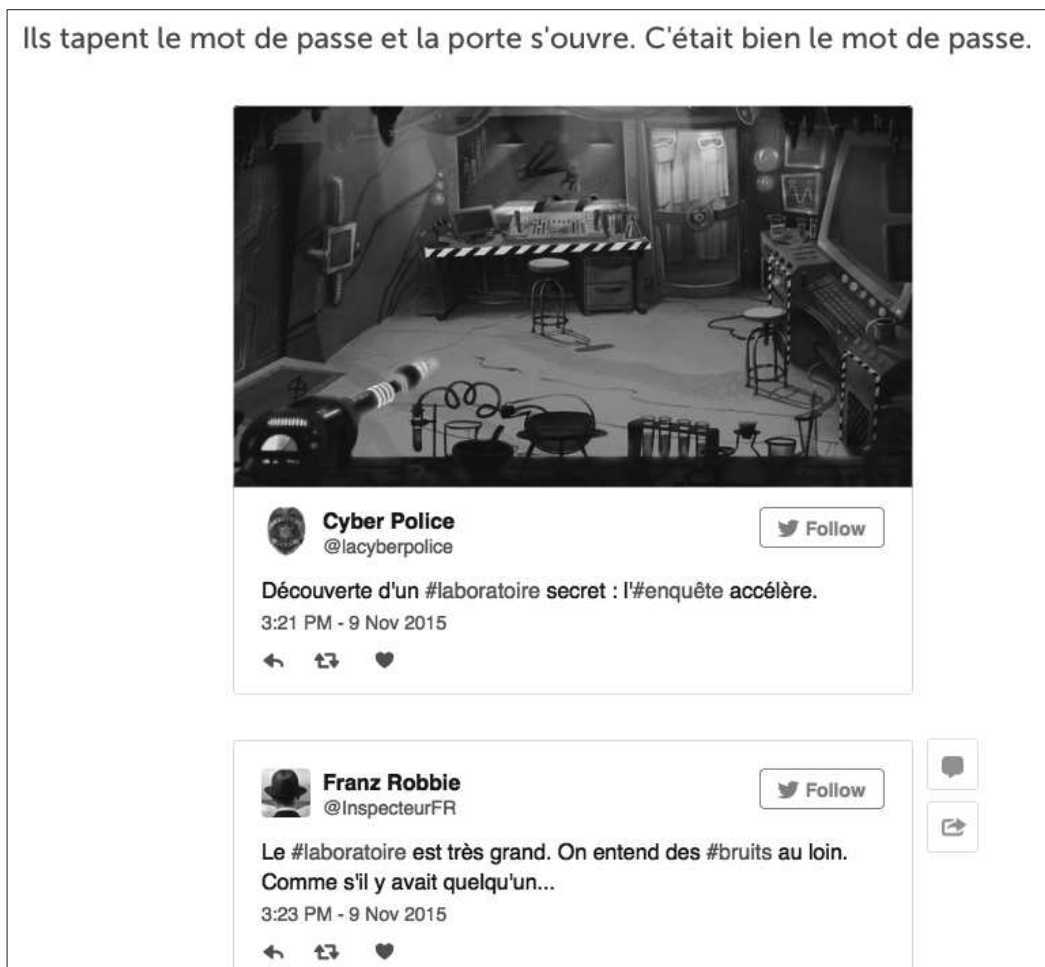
Ils tapent le mot de passe et la porte s'ouvre. C'était bien le mot de passe.

Cyber Police
@lacyberpolice

Follow

Découverte d'un #laboratoire secret : l'#enquête accélère.
3:21 PM - 9 Nov 2015

Franz Robbie
@InspecteurFR

Follow

Le #laboratoire est très grand. On entend des #bruits au loin. Comme s'il y avait quelqu'un...
3:23 PM - 9 Nov 2015